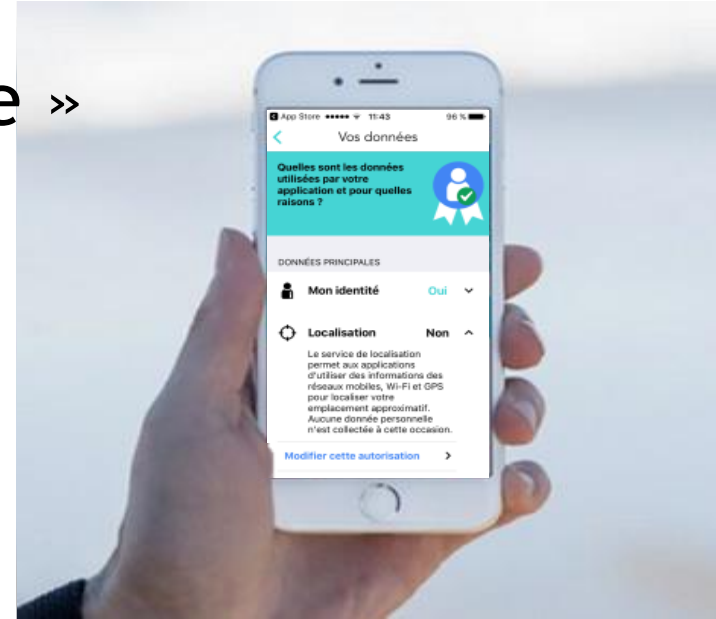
e »

App Store ●●●●● 11:43 96 %

Vos données

Quelles sont les données utilisées par votre application et pour quelles raisons ?

DONNÉES PRINCIPALES

Mon identité Oui

Localisation Non

Le service de localisation permet aux applications d'utiliser des informations des réseaux mobiles, Wi-Fi et GPS pour localiser votre emplacement approximatif. Aucune donnée personnelle n'est collectée à cette occasion.

Modifier cette autorisation